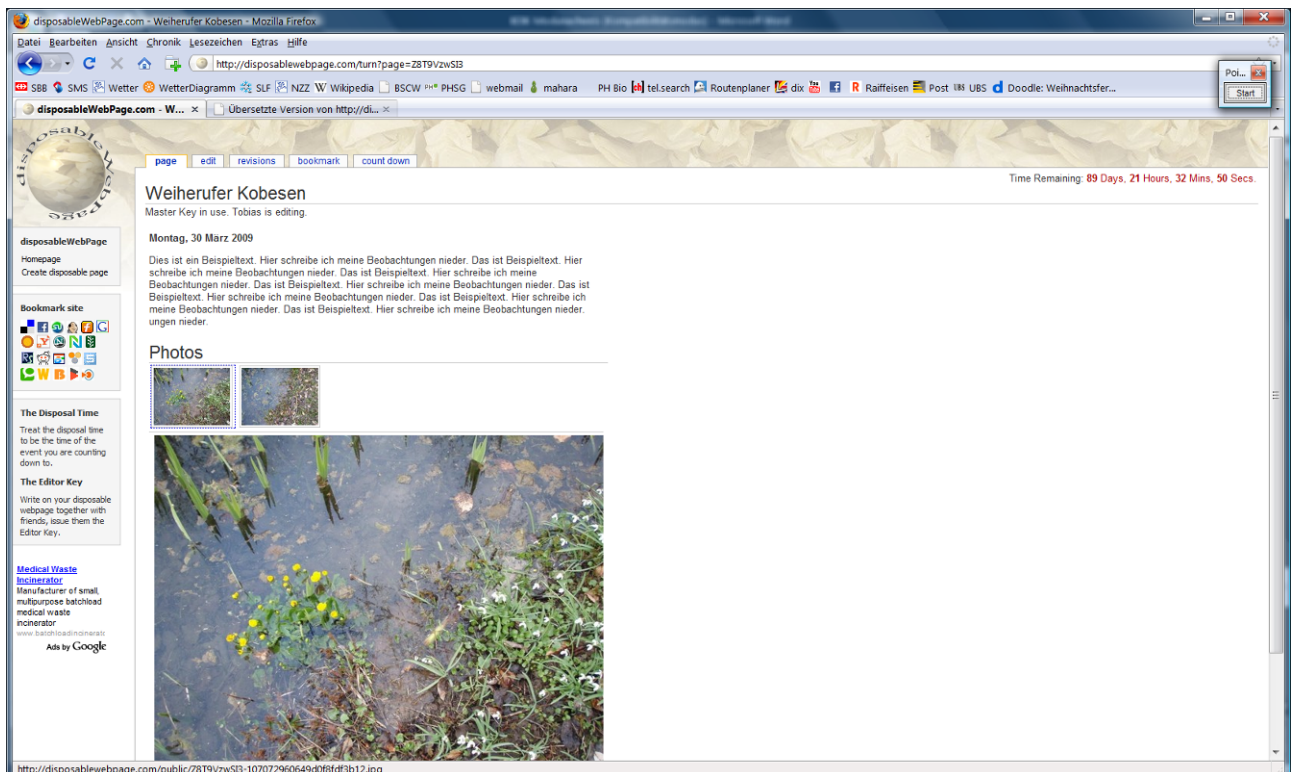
disposableWebPage.com - Weiherufer Kobesen - Mozilla Firefox

Datei Bearbeiten Ansicht Chronik Lesezeichen Extras Hilfe

http://disposablewebpage.com/turn?page=Z8T9VzwSI3

SBB SMS Wetter WetterDiagramm SLF NZZ Wikipedia BSCW PHSG webmail mahara PH Bio tel.search Routenplaner dix Raiffeisen Post UBS Doodle: Weihnachtsfer...

Poi...
Start

disposableWebPage.com - W... ×
Übersetzte Version von http://di... ×

page edit revisions bookmark count down

Weiherufer Kobesen
Master Key in use. Tobias is editing.

Time Remaining: 89 Days, 21 Hours, 32 Mins, 50 Secs.

disposableWebPage
Homepage
Create disposable page

Bookmark site

The Disposal Time
Treat the disposal time to be the time of the event you are counting down to.

The Editor Key
Write on your disposable webpage together with friends, issue them the Editor Key.

Medical Waste Incinerator
Manufacturer of small, multipurpose batchload medical waste incinerator
www.batchloadincinerat
Ads by Google

Montag, 30 März 2009

Dies ist ein Beispieltext. Hier schreibe ich meine Beobachtungen nieder. Das ist Beispieltext. Hier schreibe ich meine Beobachtungen nieder. Das ist Beispieltext. Hier schreibe ich meine Beobachtungen nieder. Das ist Beispieltext. Hier schreibe ich meine Beobachtungen nieder. Das ist Beispieltext. Hier schreibe ich meine Beobachtungen nieder. Das ist Beispieltext. Hier schreibe ich meine Beobachtungen nieder. Das ist Beispieltext. Hier schreibe ich meine Beobachtungen nieder. ungen nieder.

Photos

http://disposablewebpage.com/public/Z8T9VzwSI3-107072960649d0f8fdf3b12.jpg